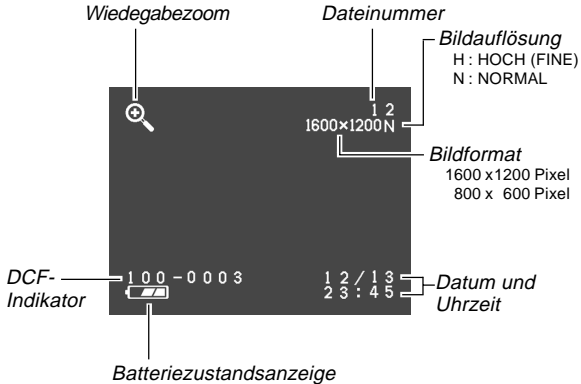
Wiedergabezoom

Dateinummer

Bildauflösung
H : HOCH (FINE)
N : NORMAL

12
1600×1200N

Bildformat
1600 x1200 Pixel
800 x 600 Pixel

DCF-Indikator

100-0003

12/13
23:45

Datum und Uhrzeit

Batteriezustandsanzeige